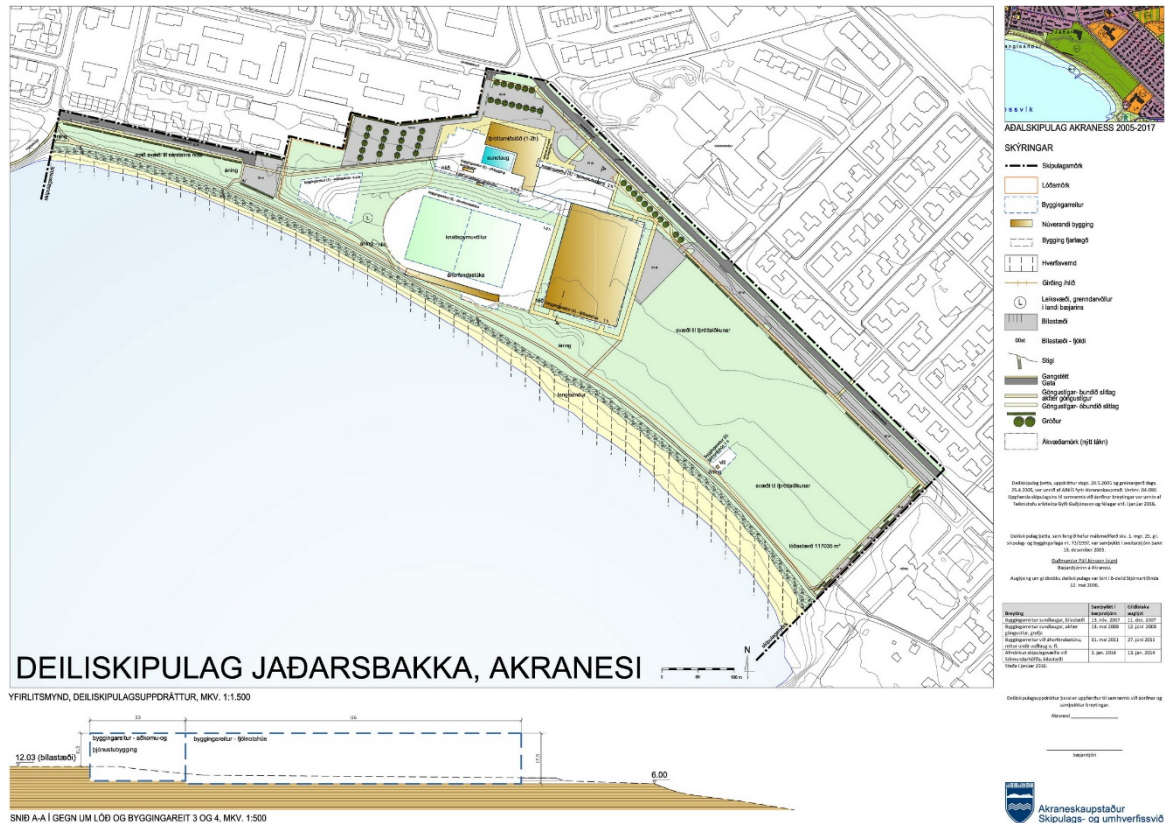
AÐALSKIPULAG AKRANESS 2005-2017

SKÝRINGAR

Skipulagsmörk

Lóðamörk

Byggingarreitur

Núverandi bygging

Bygging fjarlægð

Hverfisvernd

Girðing /hlið

Leiksvæði, grenndarvöllur í landi bæjarins

Bílastæði

Bílastæði - fjöldi

Stígi

Gangstétt
Gata

Göngustígar- bundið slitlag
akfær göngustígur
Göngustígar- óbundið slitlag

Gróður

Ákvæðamörk (nýtt lákn)

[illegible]

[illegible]

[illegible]

| Breyting | Samþykkt í bæjarstjórn | Gildistaka auglýst |
|---|---|---|
| Byggingarreitur sundlaugar, bílastæði | 13. nóv. 2007 | 11. des. 2007 |
| Byggingarreitur sundlaugar, akfær göngustígur, gróður | 18. mar 2008 | 12. júní 2008 |
| Byggingarreitur við áhorfendastúku, reitur undir vallbúg o. fl. | 31. mar 2011 | 27. júní 2011 |
| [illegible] | 5. jan. 2014 | 13. jan. 2014 |

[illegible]

bæjarstjóri

Akraneskaupstaður
Skipulags- og umhverfissvið

íþróttamiðstöð (1-2h)

sundlaug

knattspyrnuvöllur

áhorfendastúka

svæði til íþróttaiðkunar

svæði til íþróttaiðkunar

lóðarstærð 117035 m²

DEILISKIPULAG JAÐARSBAKKA, AKRANESI

YFIRLITSMYND, DEILISKIPULAGSUPPDRÁTTUR, MKV. 1:1.500

12.03 (bílastæði)

byggingarreitur - aðkomu-og þjónustubygging

byggingarreitur - fjölnotahús

6.00

SNIÐ A-A Í GEGN UM LÓÐ OG BYGGINGAREIT 3 OG 4, MKV. 1:500